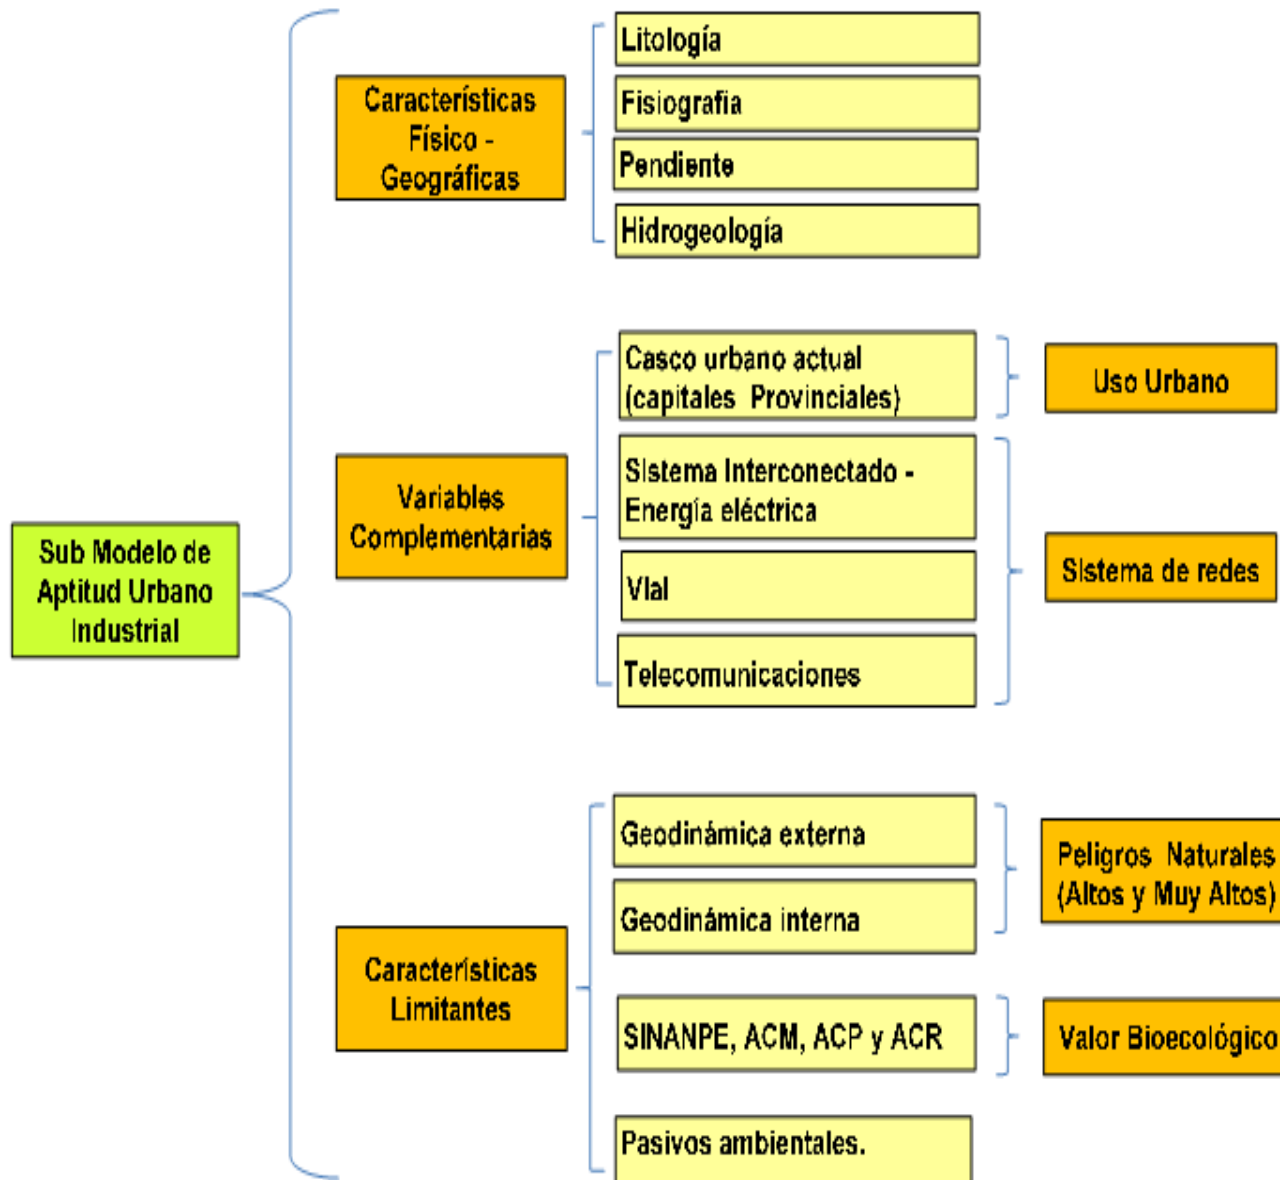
Sub Modelo de Aptitud Urbano Industrial

Características Físico - Geográficas

Litología

Fisiografia

Pendiente

Hidrogeología

Variables Complementarias

Casco urbano actual (capitales Provinciales)

Uso Urbano

Sistema Interconectado - Energía eléctrica

Vial

Telecomunicaciones

Sistema de redes

Características Limitantes

Geodinámica externa

Geodinámica interna

Peligros Naturales (Altos y Muy Altos)

SINANPE, ACM, ACP y ACR

Valor Bioecológico

Pasivos ambientales.